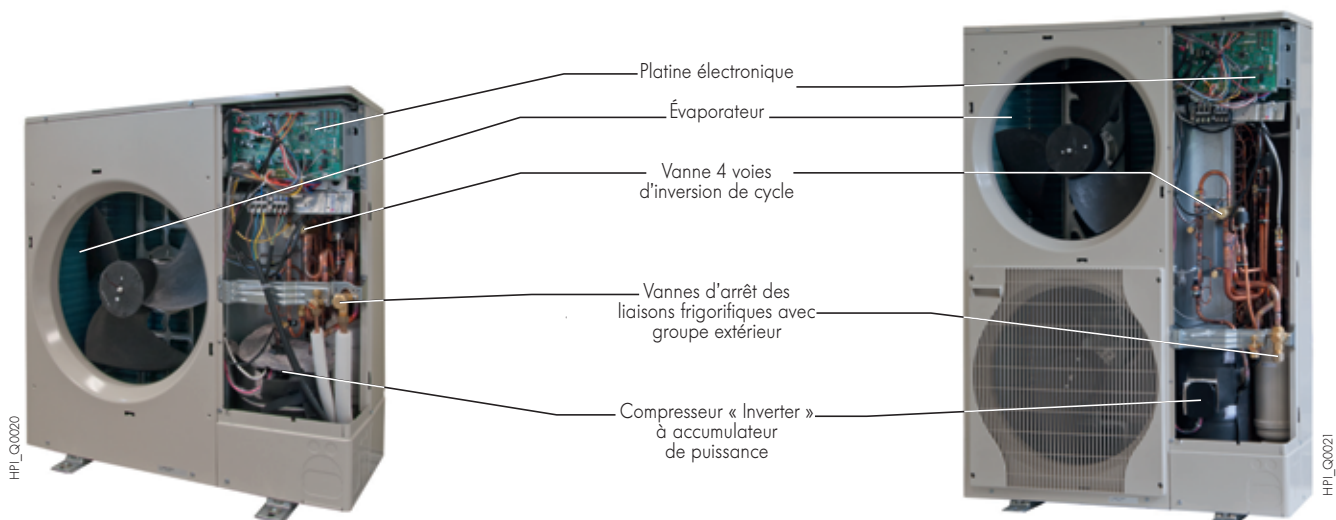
Platine électronique

Évaporateur

Vanne 4 voies d'inversion de cycle

Vannes d'arrêt des liaisons frigorifiques avec groupe extérieur

Compresseur « Inverter » à accumulateur de puissance

HPI_Q0020

HPI_Q0021